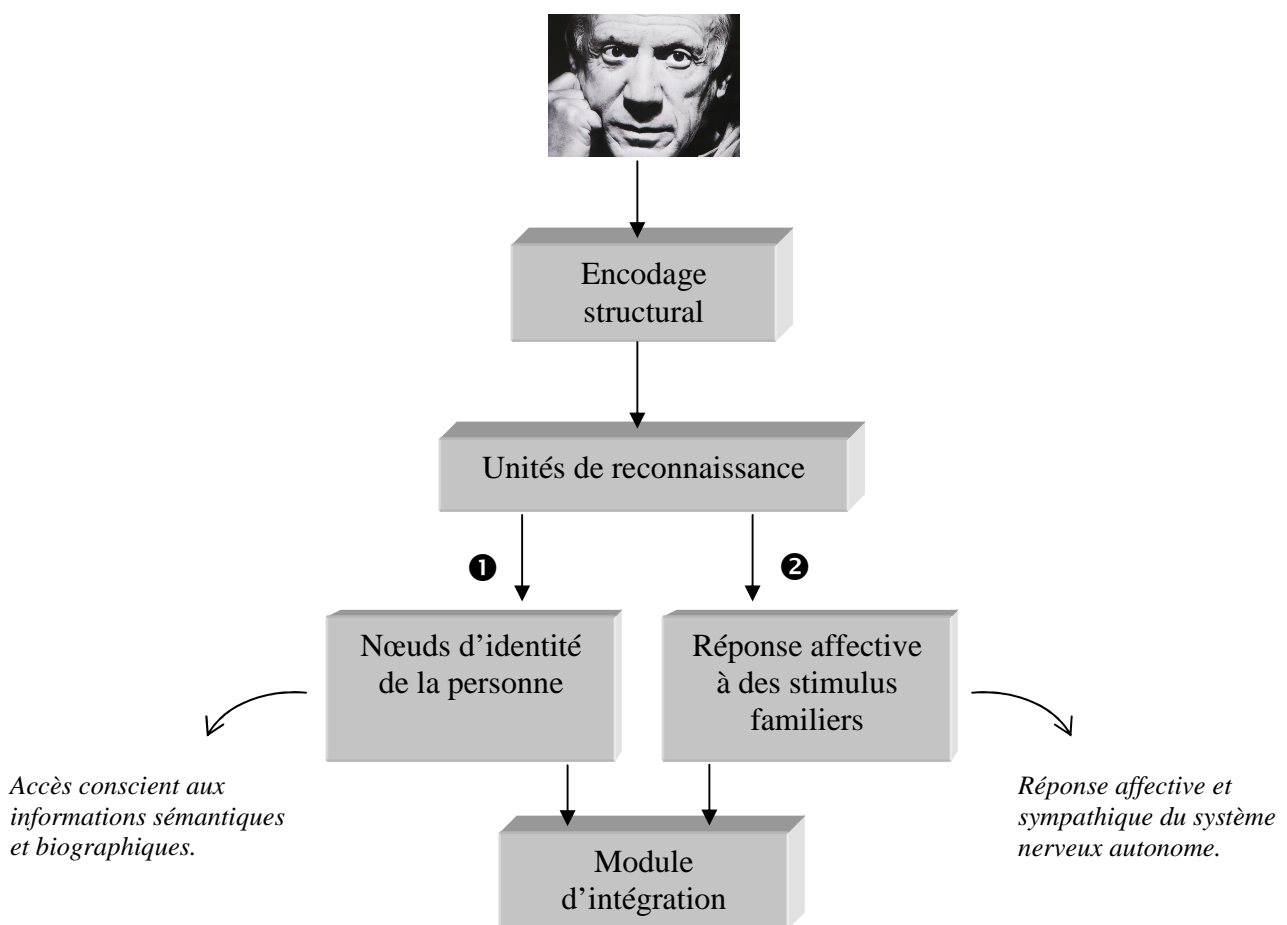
Encodage structural

Unités de reconnaissance

❶

❷

Nœuds d'identité de la personne

Réponse affective à des stimulus familiers

Accès conscient aux informations sémantiques et biographiques.

Réponse affective et sympathique du système nerveux autonome.

Module d'intégration